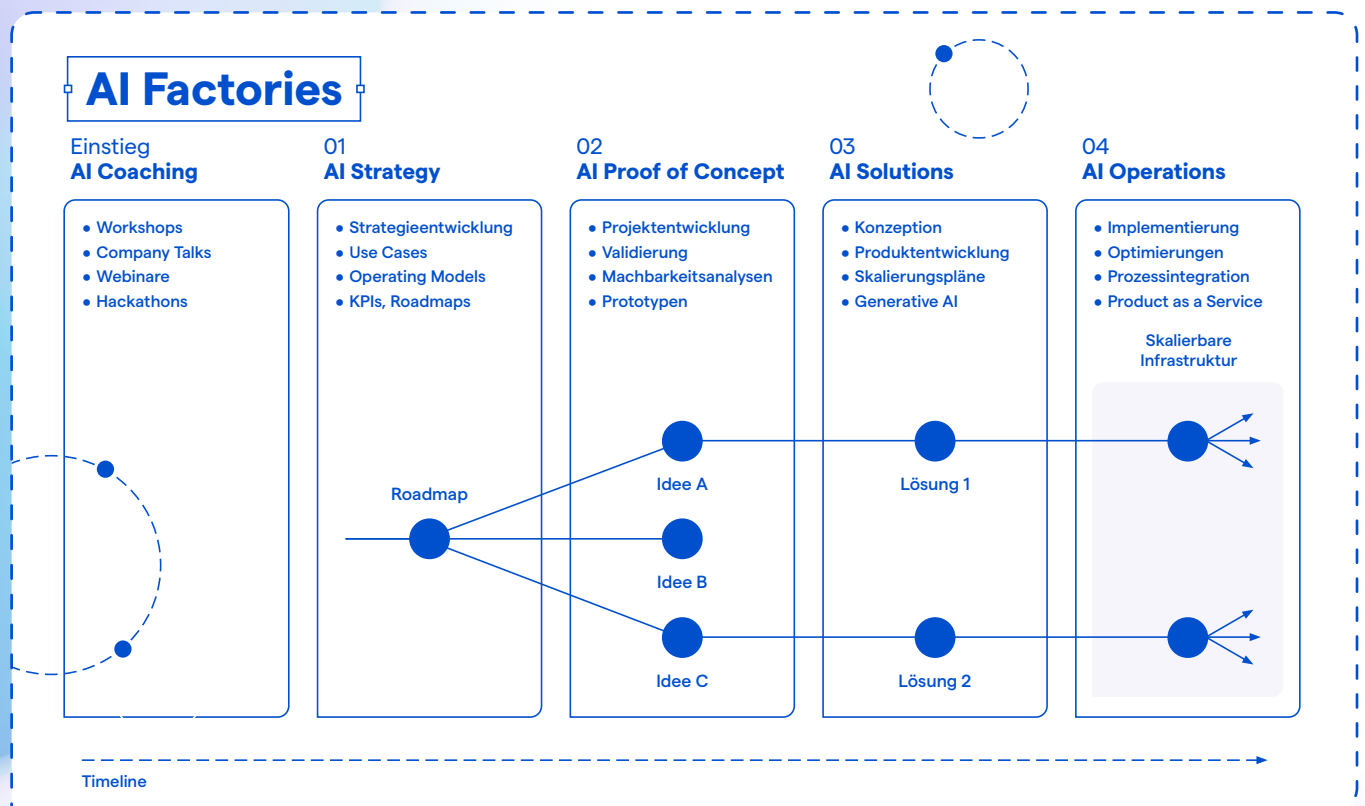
AI Factories

Einstieg
AI Coaching

- Workshops
- Company Talks
- Webinare
- Hackathons

01
AI Strategy

- Strategieentwicklung
- Use Cases
- Operating Models
- KPIs, Roadmaps

02
AI Proof of Concept

- Projektentwicklung
- Validierung
- Machbarkeitsanalysen
- Prototypen

03
AI Solutions

- Konzeption
- Produktentwicklung
- Skalierungspläne
- Generative AI

04
AI Operations

- Implementierung
- Optimierungen
- Prozessintegration
- Product as a Service

Skalierbare Infrastruktur

Roadmap

Idee A

Idee B

Idee C

Lösung 1

Lösung 2

Timeline